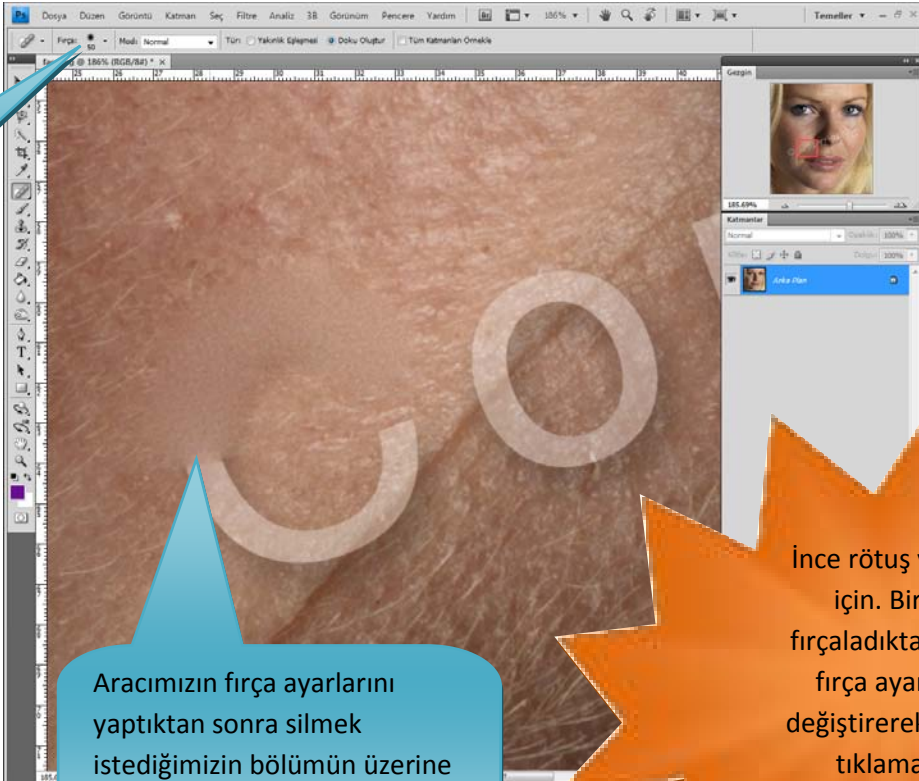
Ps Dosya Düzen Görüntü Katman Seç Filtre Analiz 3B Görünüm Pencere Yardım 186% Temeller

Fırça: 50 Mod: Normal Tür: Yakınlık Eşleşmesi Doku Oluştur Tüm Katmanları Örnekle

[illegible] @ 186% (RGB/8#) * ×

25 26 27 28 29 30 31 32 33 34 35 36 37 38 39 40

Gezgin

185.69%

Katmanlar

Normal Opaklık: 100%

Kilit: Dolgu: 100%

Arka Plan

İnce rötuş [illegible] için. Bir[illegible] fırçaladıkta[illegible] fırça ayar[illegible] değiştirerek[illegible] tıklama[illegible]

Aracımızın fırça ayarlarını yaptıktan sonra silmek istediğimizin bölümün üzerine

185.6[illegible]